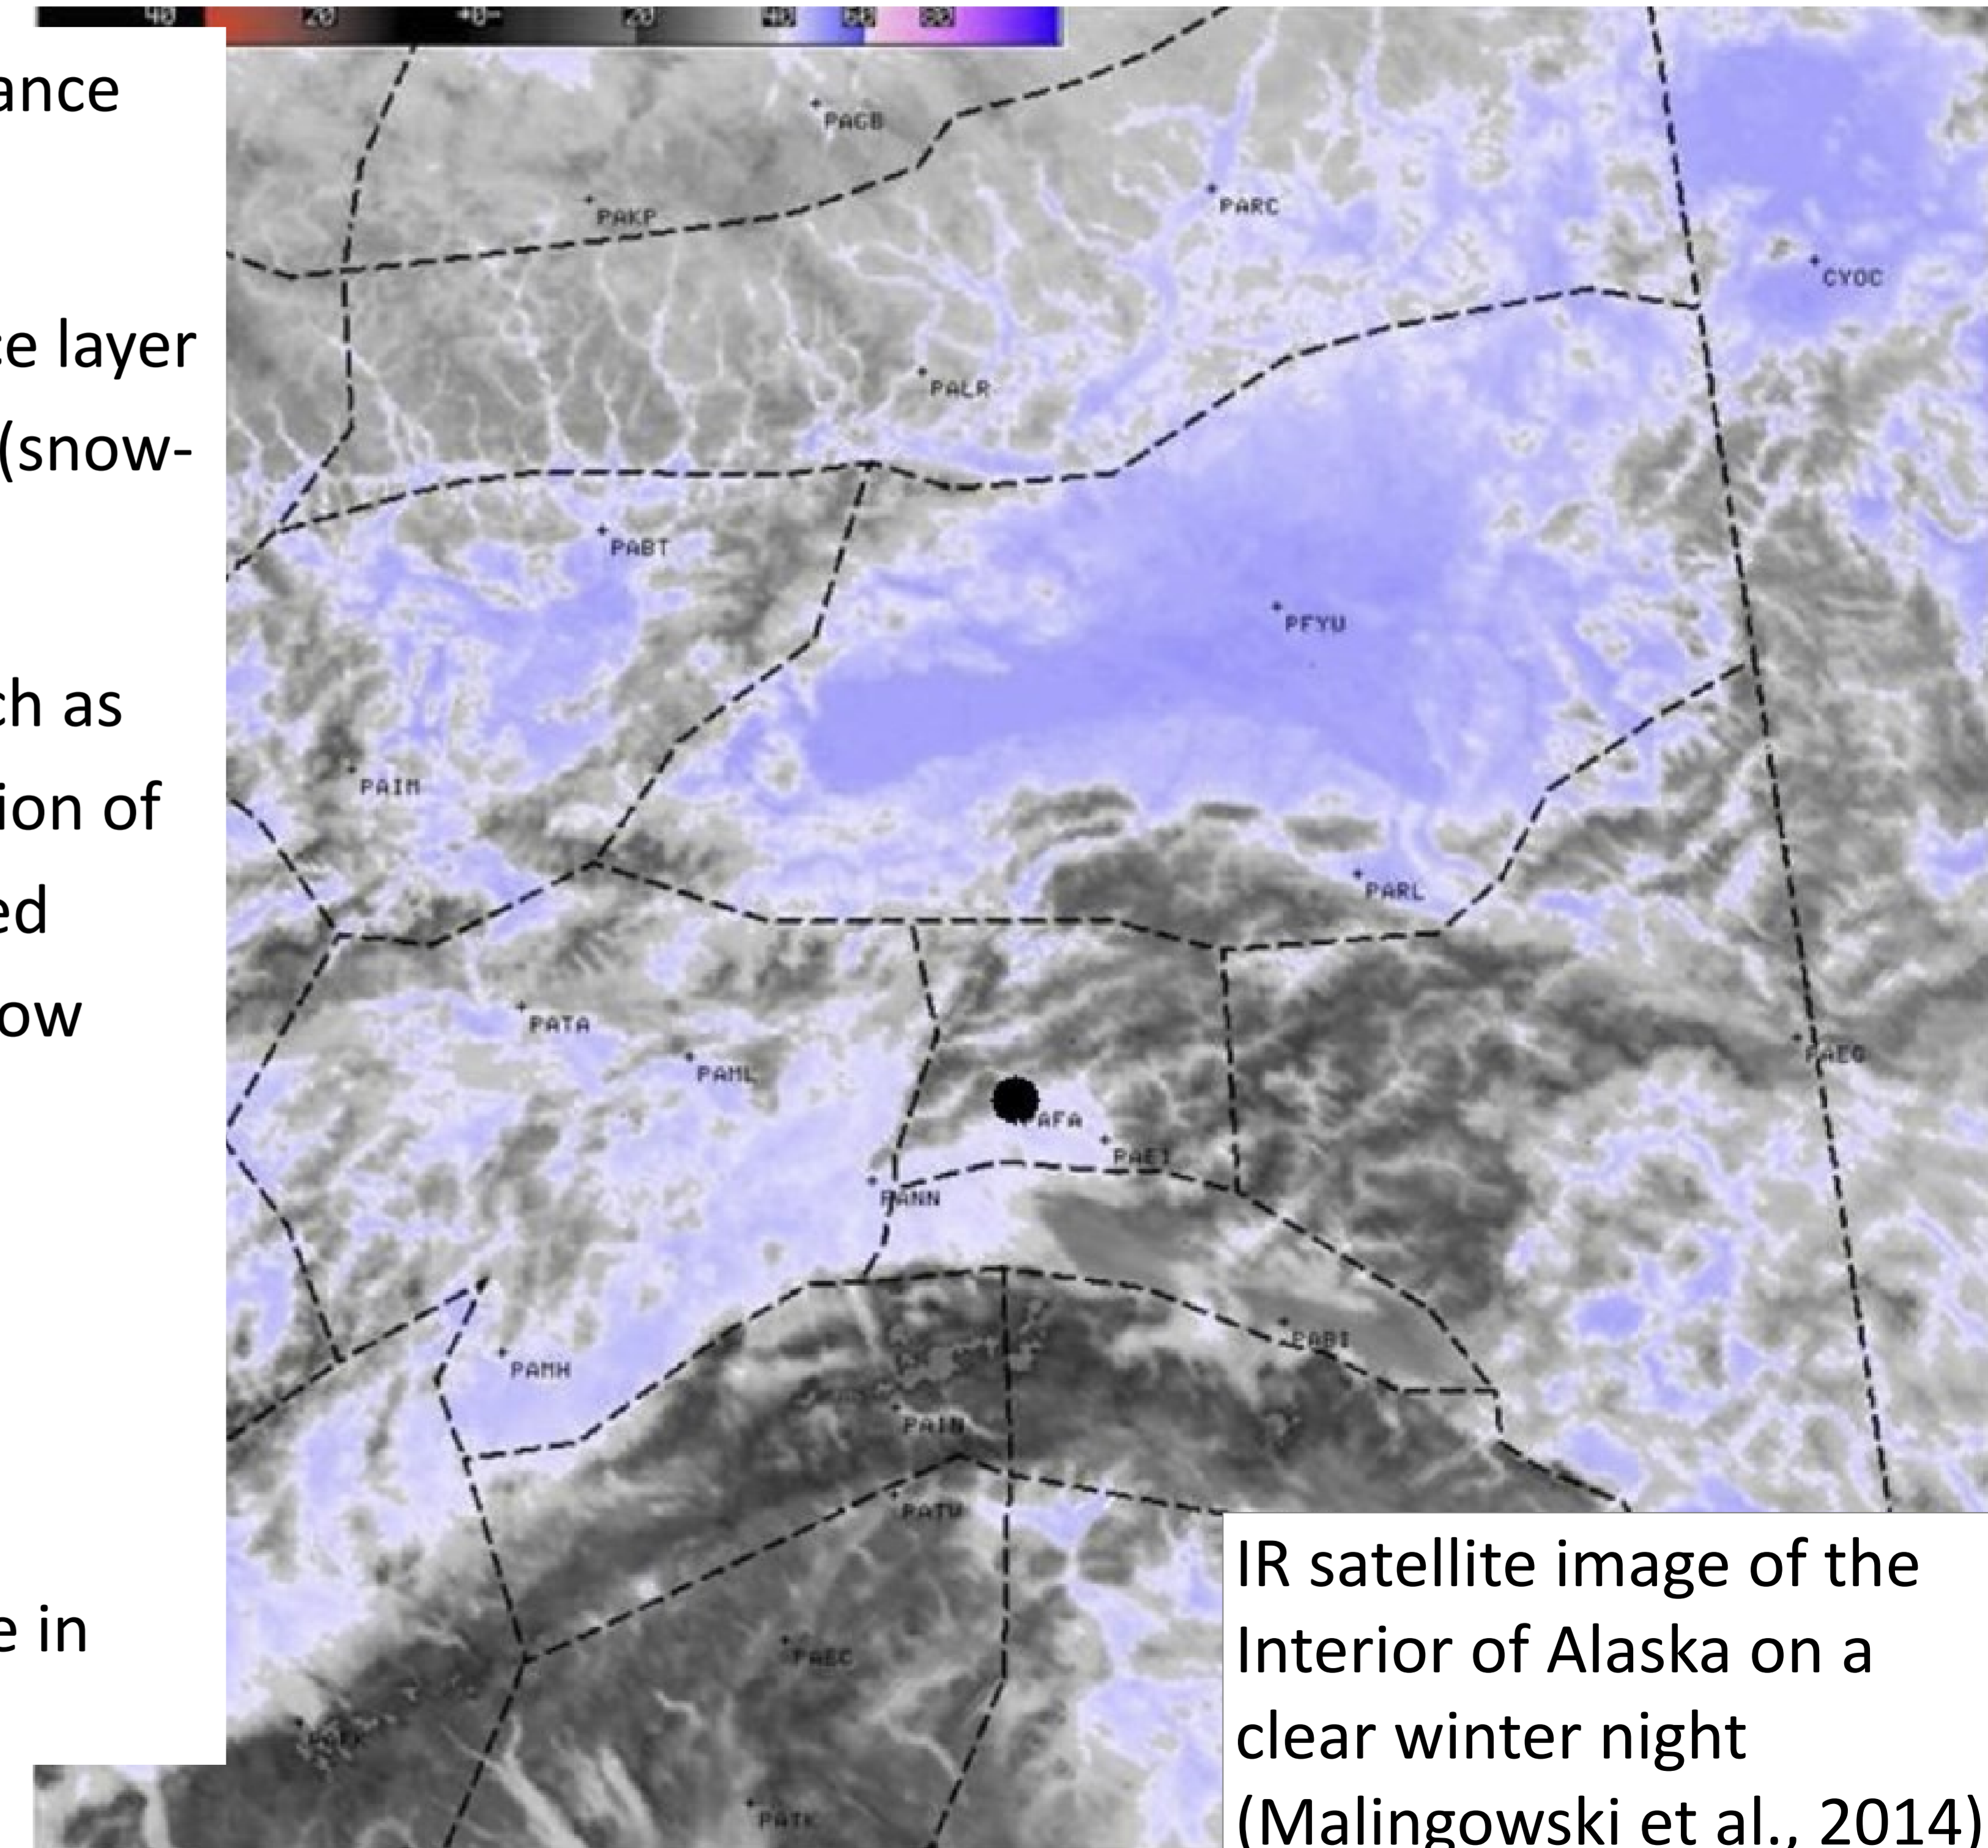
40 20 -40- 20 40 60 80

ance

ce layer
(snow-

ch as
ion of
ed
ow

e in

PACB
PAKP
PARC
CYOC
PALR
PABT
PFYU
PAIM
PARL
PATA
PAML
PAEG
PAFA
PAEI
PANN
PABI
PAMH
PAIN
PATW
PAEC
PATK

IR satellite image of the Interior of Alaska on a clear winter night (Malingowski et al., 2014)